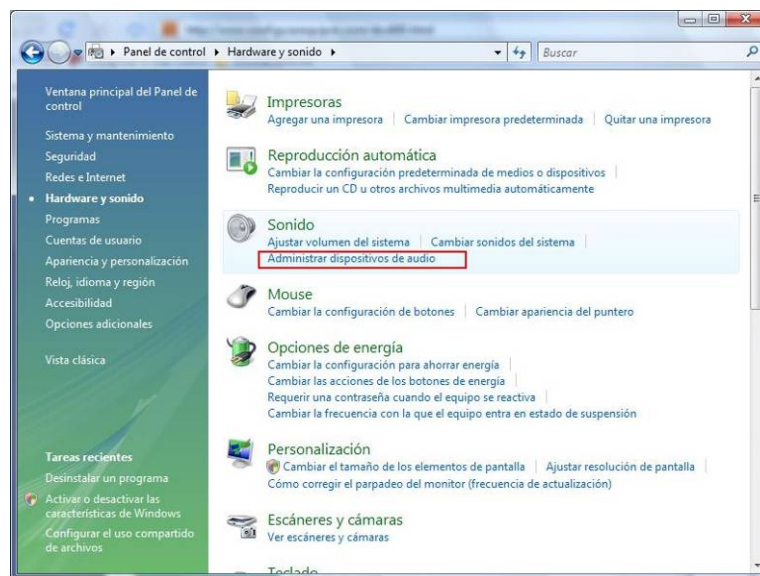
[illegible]

Panel de control ▸ Hardware y sonido ▸

Buscar

Ventana principal del Panel de control

Sistema y mantenimiento
Seguridad
Redes e Internet
Hardware y sonido
Programas
Cuentas de usuario
Apariencia y personalización
Reloj, idioma y región
Accesibilidad
Opciones adicionales

Vista clásica

Tareas recientes
Desinstalar un programa
Activar o desactivar las características de Windows
Configurar el uso compartido de archivos

Impresoras
Agregar una impresora | Cambiar impresora predeterminada | Quitar una impresora

Reproducción automática
Cambiar la configuración predeterminada de medios o dispositivos
Reproducir un CD u otros archivos multimedia automáticamente

Sonido
Ajustar volumen del sistema | Cambiar sonidos del sistema
Administrar dispositivos de audio

Mouse
Cambiar la configuración de botones | Cambiar apariencia del puntero

Opciones de energía
Cambiar la configuración para ahorrar energía
Cambiar las acciones de los botones de energía
Requerir una contraseña cuando el equipo se reactiva
Cambiar la frecuencia con la que el equipo entra en estado de suspensión

Personalización
Cambiar el tamaño de los elementos de pantalla | Ajustar resolución de pantalla
Cómo corregir el parpadeo del monitor (frecuencia de actualización)

Escáneres y cámaras
Ver escáneres y cámaras

Teclado